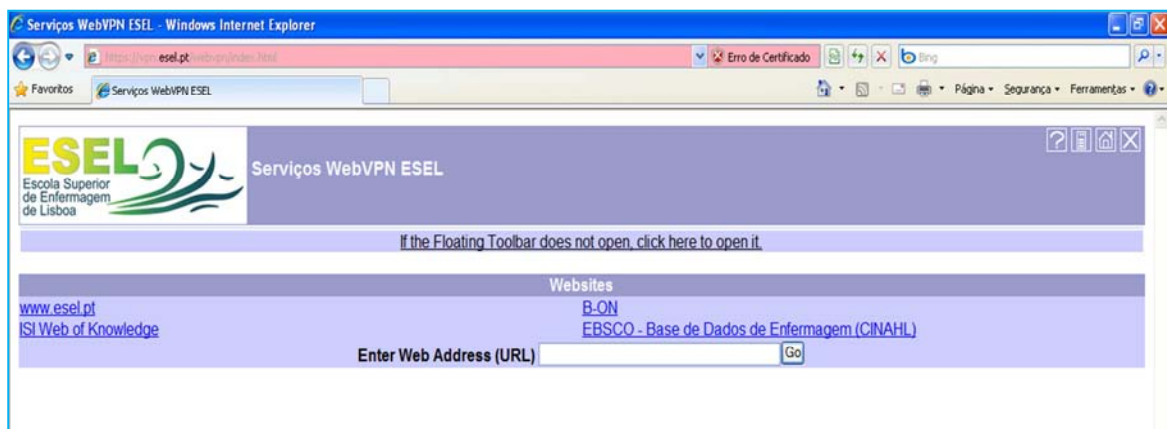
Serviços WebVPN ESEL - Windows Internet Explorer

https://vpn.esel.pt/webvpn/index.html

Erro de Certificado

Bing

Favoritos

Serviços WebVPN ESEL

Página ▾ Segurança ▾ Ferramentas ▾

ESEL
Escola Superior de Enfermagem de Lisboa

Serviços WebVPN ESEL

If the Floating Toolbar does not open, click here to open it.

Websites

www.esel.pt

B-ON

ISI Web of Knowledge

EBSCO - Base de Dados de Enfermagem (CINAHL)

Enter Web Address (URL) Go